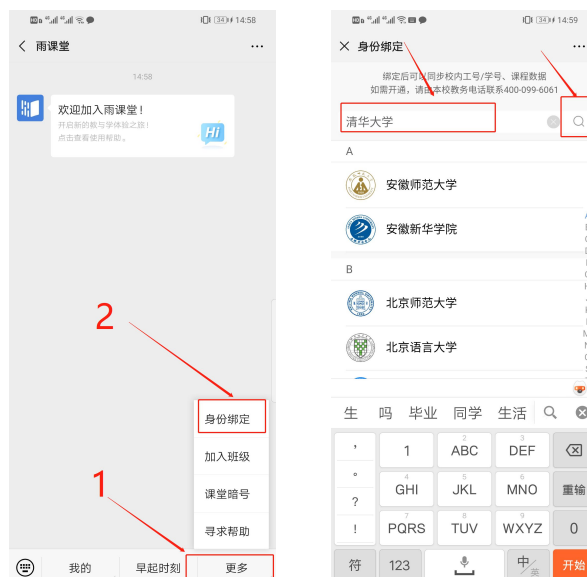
HD 4G 4G 34 14:58

雨课堂 ···

14:58

欢迎加入雨课堂！
开启新的教与学体验之旅！
点击查看使用帮助。

Hi

2

身份绑定

加入班级

课堂暗号

寻求帮助

1

我的 早起时刻 更多

HD 4G 4G 34 14:59

× 身份绑定 ···

绑定后可以同步校内工号/学号、课程数据
如需开通，请由本校教务电话联系400-099-6061

清华大学

A

安徽师范大学

安徽新华学院

B

北京师范大学

北京语言大学

生 吗 毕业 同学 生活

，
。
？
！

1
2 ABC
3 DEF
4 GHI
5 JKL
6 MNO
7 PQRS
8 TUV
9 WXYZ
重输
0

符 123 中/英 开始